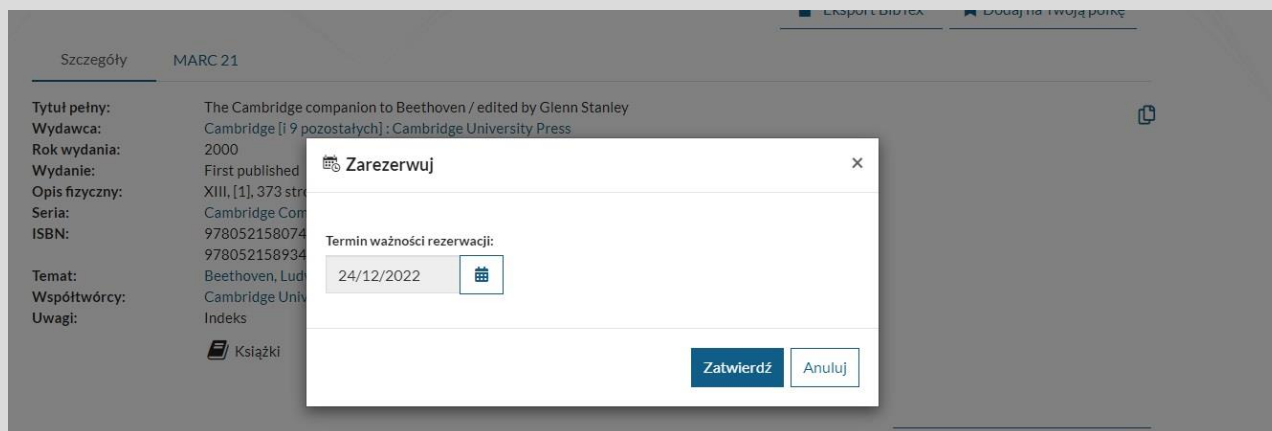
Eksport BibTex Dodaj na Twoją półkę

Szczegóły MARC 21

| | |
|---|---|
| Tytuł pełny: | The Cambridge companion to Beethoven / edited by Glenn Stanley |
| Wydawca: | Cambridge [i 9 pozostałych] : Cambridge University Press |
| Rok wydania: | 2000 |
| Wydanie: | First published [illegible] |
| Opis fizyczny: | XIII, [1], 373 str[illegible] |
| Seria: | Cambridge Com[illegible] |
| ISBN: | 978052158074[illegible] 978052158934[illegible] |
| Temat: | Beethoven, Lud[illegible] |
| Współtwórcy: | Cambridge Univ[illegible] |
| Uwagi: | Indeks |

Książki

Zarezerwuj ×

Termin ważności rezerwacji:

24/12/2022

Zatwierdź Anuluj